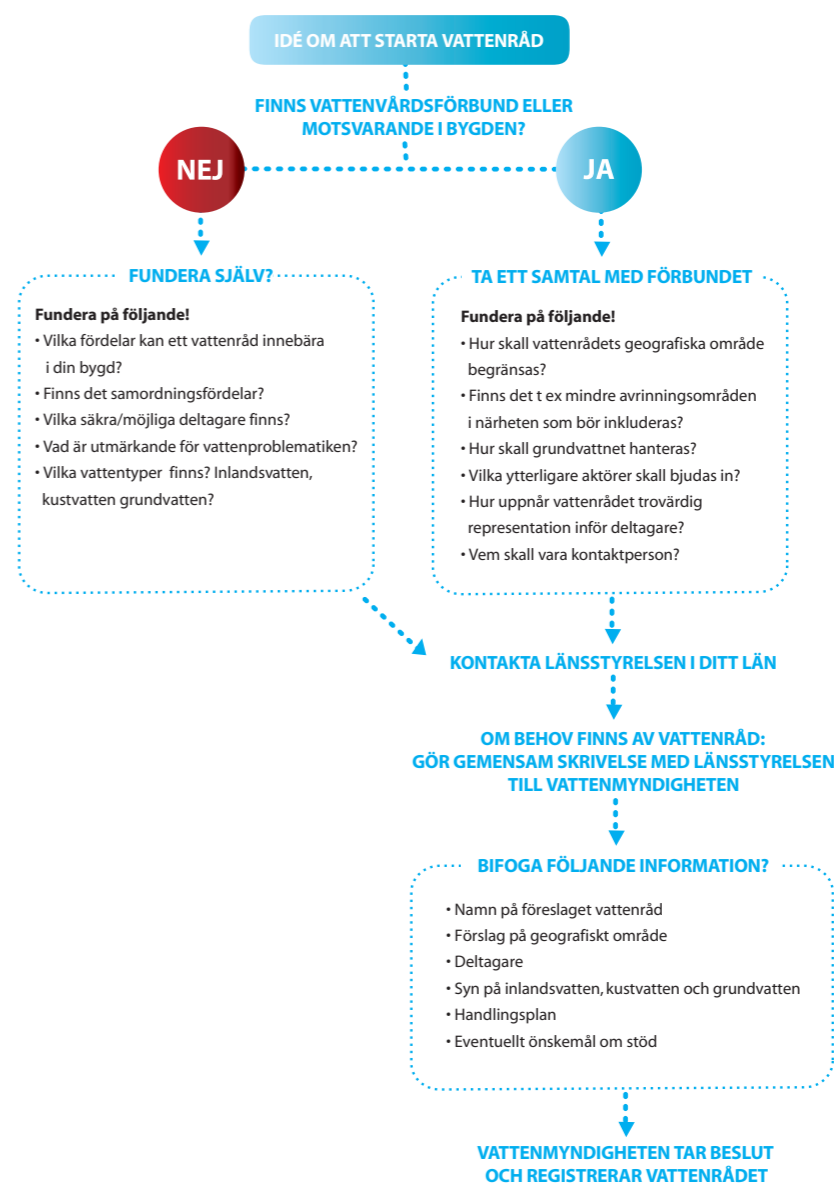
IDÉ OM ATT STARTA VATTENRÅD

FINNS VATTENVÅRDSFÖRBUND ELLER MOTSVARANDE I BYGDEN?

NEJ

JA

FUNDERA SJÄLV?

Fundera på följande!
• Vilka fördelar kan ett vattenråd innebära i din bygd?
• Finns det samordningsfördelar?
• Vilka säkra/möjliga deltagare finns?
• Vad är utmärkande för vattenproblematiken?
• Vilka vattentyper finns? Inlandsvatten, kustvatten grundvatten?

TA ETT SAMTAL MED FÖRBUNDET

Fundera på följande!
• Hur skall vattenrådets geografiska område begränsas?
• Finns det t ex mindre avrinningsområden i närheten som bör inkluderas?
• Hur skall grundvattnet hanteras?
• Vilka ytterligare aktörer skall bjudas in?
• Hur uppnår vattenrådet trovärdig representation inför deltagare?
• Vem skall vara kontaktperson?

KONTAKTA LÄNSSTYRELSEN I DITT LÄN

OM BEHOV FINNS AV VATTENRÅD: GÖR GEMENSAM SKRIVELSE MED LÄNSSTYRELSEN TILL VATTENMYNDIGHETEN

BIFOGA FÖLJANDE INFORMATION?

• Namn på föreslaget vattenråd
• Förslag på geografiskt område
• Deltagare
• Syn på inlandsvatten, kustvatten och grundvatten
• Handlingsplan
• Eventuellt önskemål om stöd

VATTENMYNDIGHETEN TAR BESLUT OCH REGISTRERAR VATTENRÅDET